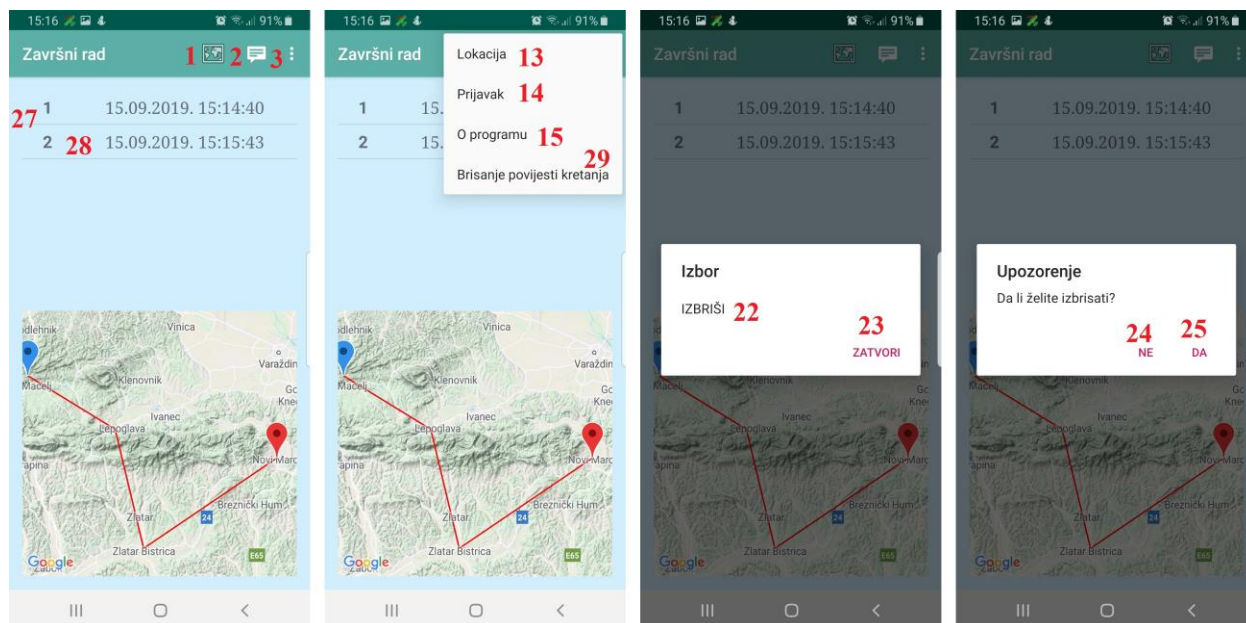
15:16 91%

Završni rad 1 2 3

27 1 15.09.2019. 15:14:40

2 28 15.09.2019. 15:15:43

dlehnik Vinica Varaždin Klenovnik Macelj Ivanec Lepoglava Novi Marof apina Breznički Hum Zlatar Zlatar Bistrica 24 E65 Google

15:16 91%

Završni rad

1 15.

2 15.

Lokacija 13

Prijavak 14

O programu 15

29

Brisanje povijesti kretanja

15:16 91%

Završni rad

1 15.09.2019. 15:14:40

2 15.09.2019. 15:15:43

Izbor

IZBRIŠI 22

23

ZATVORI

15:16 91%

Završni rad

1 15.09.2019. 15:14:40

2 15.09.2019. 15:15:43

Upozorenje

Da li želite izbrisati?

24 NE

25 DA